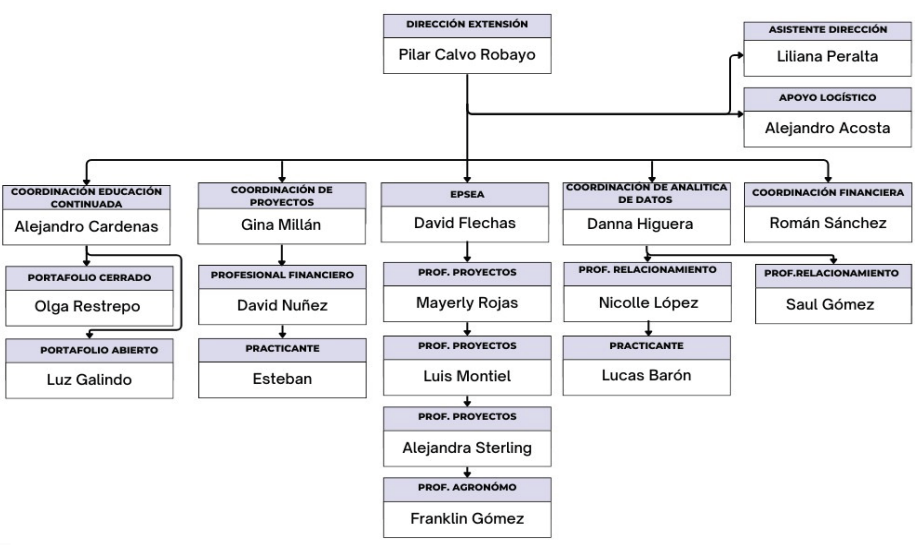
DIRECCIÓN EXTENSIÓN
Pilar Calvo Robayo

ASISTENTE DIRECCIÓN
Liliana Peralta

APOYO LOGÍSTICO
Alejandro Acosta

COORDINACIÓN EDUCACIÓN CONTINUADA
Alejandro Cardenas

PORTAFOLIO CERRADO
Olga Restrepo

PORTAFOLIO ABIERTO
Luz Galindo

COORDINACIÓN DE PROYECTOS
Gina Millán

PROFESIONAL FINANCIERO
David Nuñez

PRACTICANTE
Esteban

EPSEA
David Flechas

PROF. PROYECTOS
Mayerly Rojas

PROF. PROYECTOS
Luis Montiel

PROF. PROYECTOS
Alejandra Sterling

PROF. AGRONÓMO
Franklin Gómez

COORDINACIÓN DE ANALITICA DE DATOS
Danna Higuera

PROF. RELACIONAMIENTO
Nicolle López

PRACTICANTE
Lucas Barón

PROF.RELACIONAMIENTO
Saul Gómez

COORDINACIÓN FINANCIERA
Román Sánchez